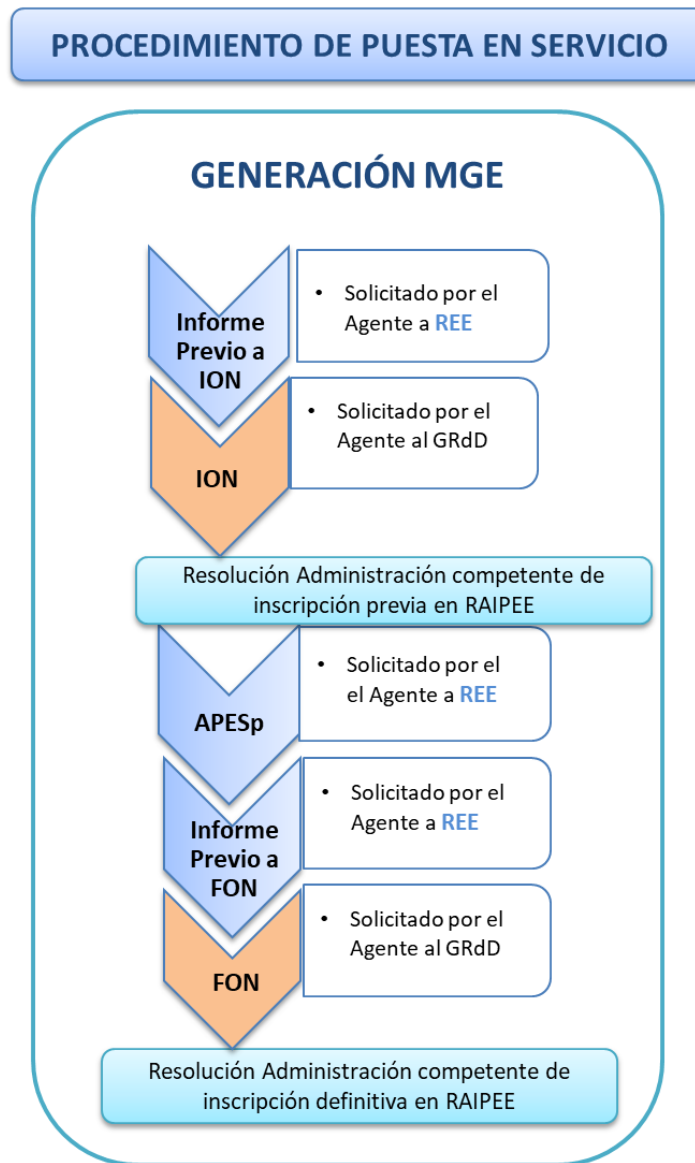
PROCEDIMIENTO DE PUESTA EN SERVICIO

GENERACIÓN MGE

Informe Previo a ION

• Solicitado por el Agente a REE

ION

• Solicitado por el Agente al GRdD

Resolución Administración competente de inscripción previa en RAIPEE

APESp

• Solicitado por el el Agente a REE

Informe Previo a FON

• Solicitado por el Agente a REE

FON

• Solicitado por el Agente al GRdD

Resolución Administración competente de inscripción definitiva en RAIPEE